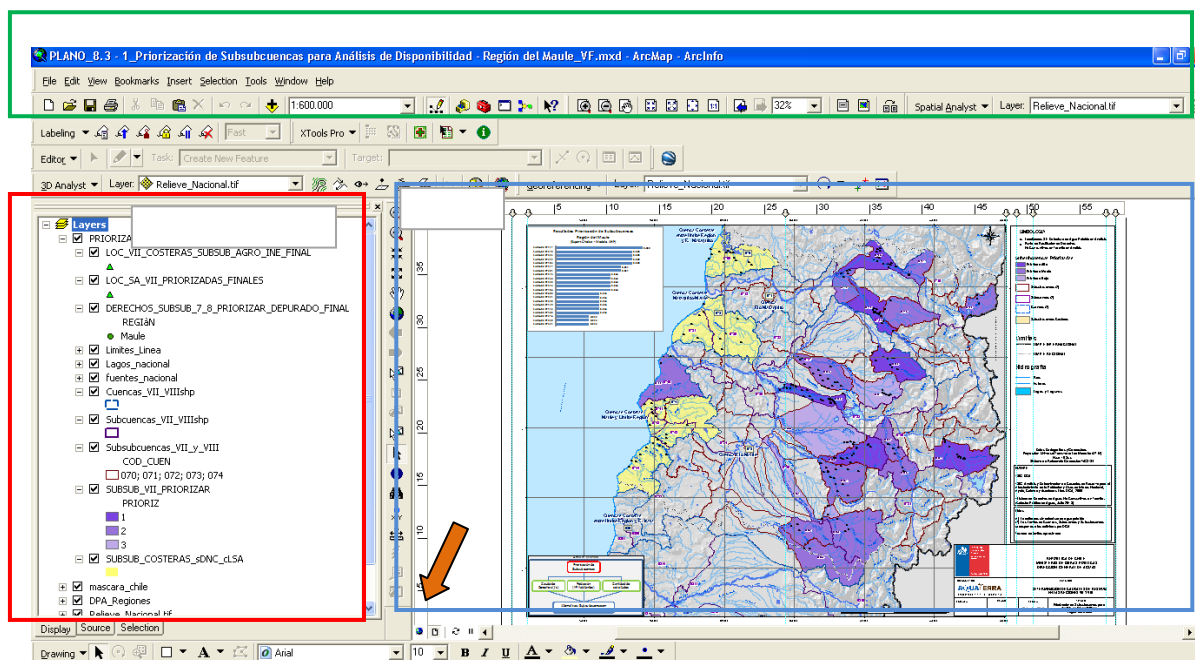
PLANO_8.3 - 1_Priorización de Subsubcuencas para Análisis de Disponibilidad - Región del Maule_VF.mxd - ArcMap - ArcInfo

File Edit View Bookmarks Insert Selection Tools Window Help

1:600.000

32%

Spatial Analyst ▾ Layer: Relieve_Nacional.tif

Labeling ▾ Fast XTools Pro ▾

Editor ▾ Task: Create New Feature Target:

3D Analyst ▾ Layer: Relieve_Nacional.tif Georeferencing Layer: Relieve_Nacional.tif

Layers
PRIORIZA
LOC_VII_COSTERAS_SUBSUB_AGRO_INE_FINAL
LOC_SA_VII_PRIORIZADAS_FINALES
DERECHOS_SUBSUB_7_8_PRIORIZAR_DEPURADO_FINAL
REGIáN
Maule
Limites_Linea
Lagos_nacional
fuentes_nacional
Cuencas_VII_VIIIshp
Subcuencas_VII_VIIIshp
Subsubcuencas_VII_y_VIII
COD_CUEN
070; 071; 072; 073; 074
SUBSUB_VII_PRIORIZAR
PRIORIZ
1
2
3
SUBSUB_COSTERAS_sDNC_cLSA
mascara_chile
DPA_Regiones
Relieve_Nacional.tif

Display Source Selection

5 10 15 20 25 30 35 40 45 50 55

35 30 25 20 15 10

Drawing ▾ Arial 10 B I U A